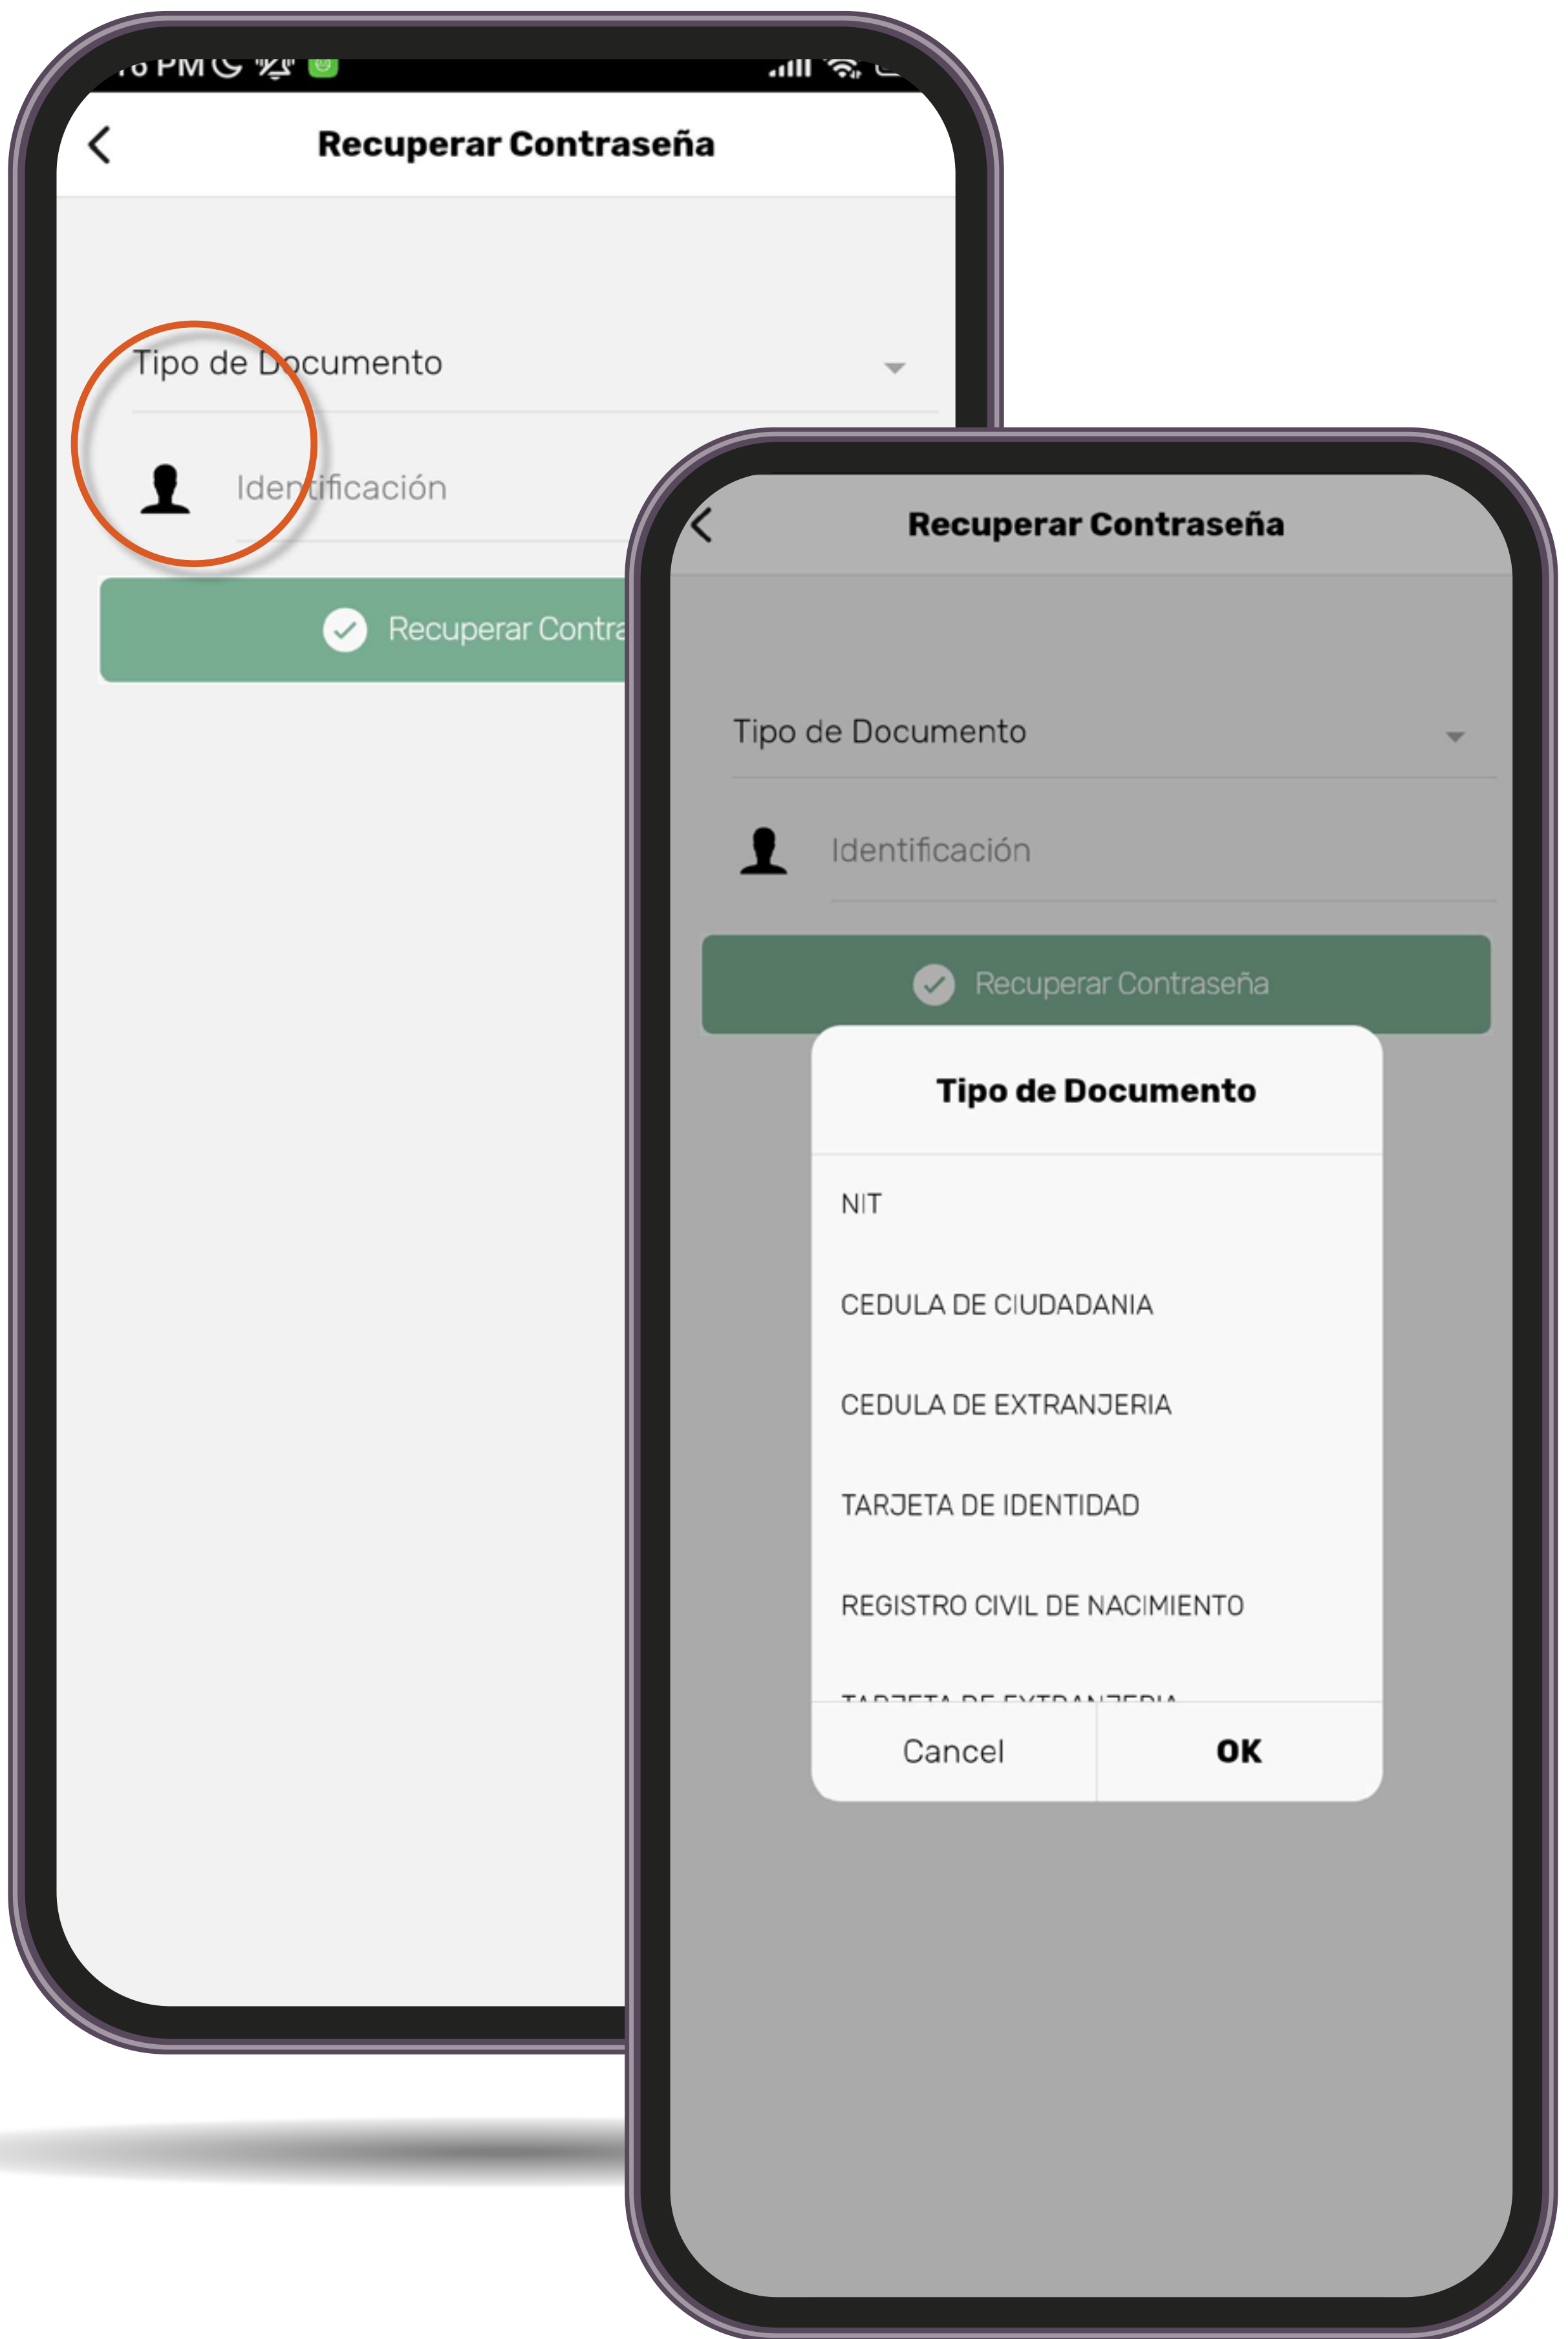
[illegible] PM

Recuperar Contraseña

Tipo de Documento

Identificación

Recuperar Contra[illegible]

Recuperar Contraseña

Tipo de Documento

Identificación

Recuperar Contraseña

Tipo de Documento

NIT

CEDULA DE CIUDADANIA

CEDULA DE EXTRANJERIA

TARJETA DE IDENTIDAD

REGISTRO CIVIL DE NACIMIENTO

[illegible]

Cancel

OK